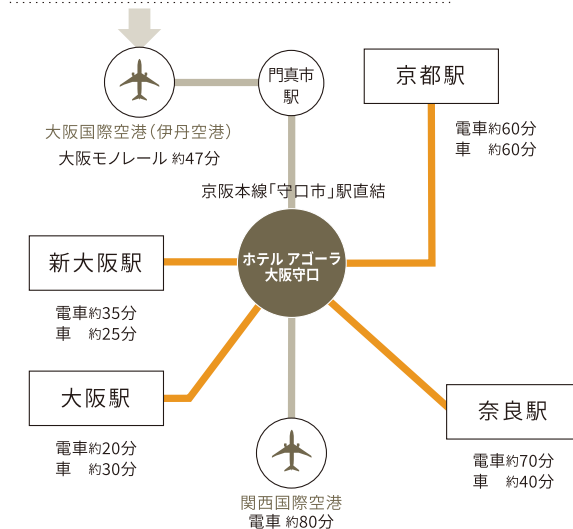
門真市駅

京都駅

大阪国際空港（伊丹空港）
大阪モノレール 約47分

電車約60分
車　約60分

京阪本線「守口市」駅直結

新大阪駅

ホテル アゴーラ
大阪守口

電車約35分
車　約25分

大阪駅

奈良駅

電車約20分
車　約30分

電車約70分
車　約40分

関西国際空港
電車 約80分